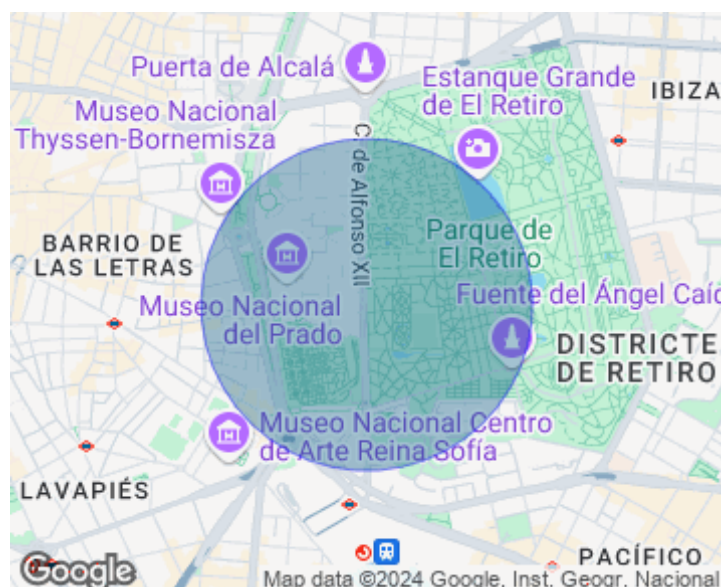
Puerta de Alcalá

Estanque Grande de El Retiro

IBIZA

Museo Nacional Thyssen-Bornemisza

C. de Alfonso XII

BARRIO DE LAS LETRAS

Parque de El Retiro

Museo Nacional del Prado

Fuente del Ángel Caíd

DISTRICTE DE RETIRO

Museo Nacional Centro de Arte Reina Sofía

LAVAPIÉS

PACÍFICO

Google

Map data ©2024 Google, Inst. Geogr. Nacional